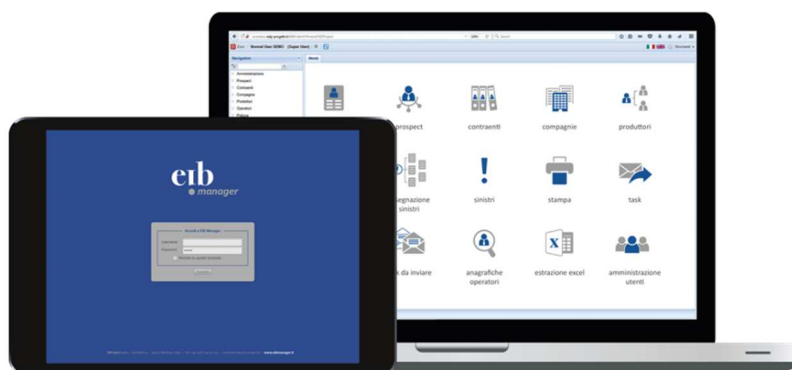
Navigation
Amministrazione
Prospect
Contraenti
Compagnie
Produttori
Sinistri
Polizze
prospect
contraenti
compagnie
produttori
assegnazione sinistri
sinistri
stampa
task
da inviare
anagrafiche operatori
estrazione excel
amministrazione utenti
eib manager
Accedi a EIB Manager
Username
Password
Accedi
www.eibmanager.it